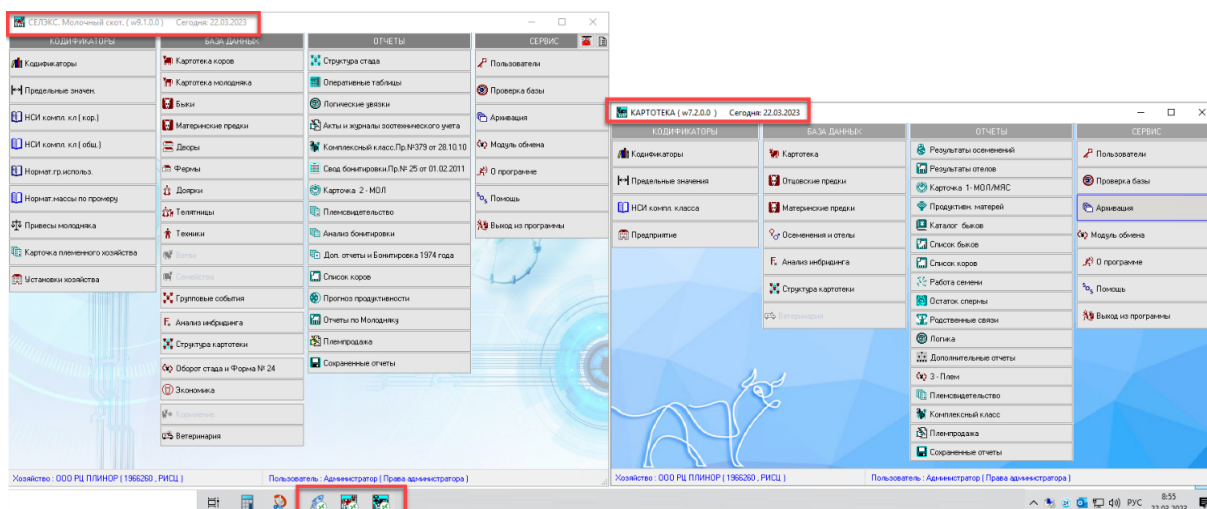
СЕЛЭКС. Молочный скот. ( v9.1.0.0 )    Сегодня: 22.03.2023

КОДИФИКАТОРЫ
Кодификаторы
Предельные значен.
НСИ компл. кл.( кор.)
НСИ компл. кл.( общ.)
Нормат.гр.использ.
Нормат.массы по промеру
Привесы молодняка
Карточка племенного хозяйства
Установки хозяйства

БАЗА ДАННЫХ
Картотека коров
Картотека молодняка
Быки
Материнские предки
Дворы
Фермы
Доярки
Телятницы
Техники
Болезни
Семейства
Групповые события
Анализ инбридинга
Структура картотеки
Оборот стада и Форма № 24
Экономика
Кормление
Ветеринария

ОТЧЕТЫ
Структура стада
Оперативные таблицы
Логические увязки
Акты и журналы зоотехнического учета
Комплексный класс.Пр.№379 от 28.10.10
Свод бонитировки.Пр.№ 25 от 01.02.2011
Карточка 2 - МОЛ
Племсвидетельство
Анализ бонитировки
Доп. отчеты и Бонитировка 1974 года
Список коров
Прогноз продуктивности
Отчеты по Молодняку
Племпродажа
Сохраненные отчеты

СЕРВИС
Пользователи
Проверка базы
Архивация
Модуль обмена
О программе
Помощь
Выход из программы

Хозяйство : ООО РЦ ПЛИНОР ( 1966260 , РИСЦ )    Пользователь : Администратор ( Права администратора )

КАРТОТЕКА ( v7.2.0.0 )    Сегодня: 22.03.2023

КОДИФИКАТОРЫ
Кодификаторы
Предельные значения
НСИ компл. класса
Предприятие

БАЗА ДАННЫХ
Картотека
Отцовские предки
Материнские предки
Осеменения и отелы
Анализ инбридинга
Структура картотеки
Ветеринария

ОТЧЕТЫ
Результаты осеменений
Результаты отелов
Карточка 1- МОЛ/МЯС
Продуктивн. матерей
Каталог быков
Список быков
Список коров
Работа семени
Остаток спермы
Родственные связи
Логика
Дополнительные отчеты
3 - Плем
Племсвидетельство
Комплексный класс
Племпродажа
Сохраненные отчеты

СЕРВИС
Пользователи
Проверка базы
Архивация
Модуль обмена
О программе
Помощь
Выход из программы

Хозяйство : ООО РЦ ПЛИНОР ( 1966260 , РИСЦ )    Пользователь : Администратор ( Права администратора )

РУС    8:55    22.03.2023